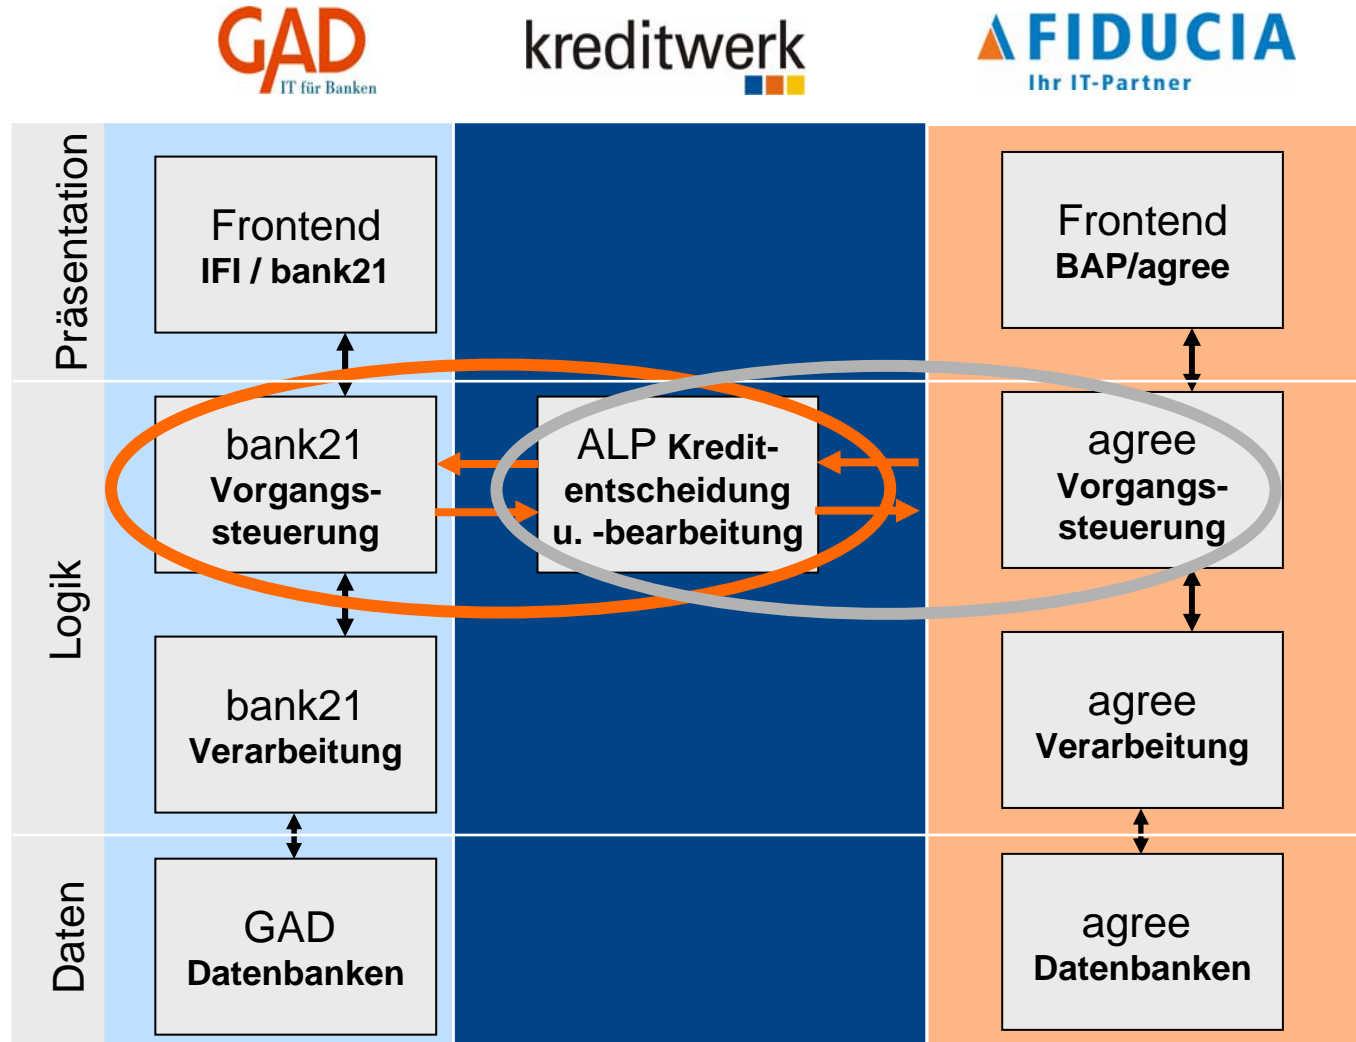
GAD
IT für Banken

kreditwerk

FIDUCIA
Ihr IT-Partner

Präsentation

Frontend
IFI / bank21

Frontend
BAP/agree

Logik

bank21
Vorgangssteuerung

ALP Kreditentscheidung u. -bearbeitung

agree
Vorgangssteuerung

bank21
Verarbeitung

agree
Verarbeitung

Daten

GAD
Datenbanken

agree
Datenbanken